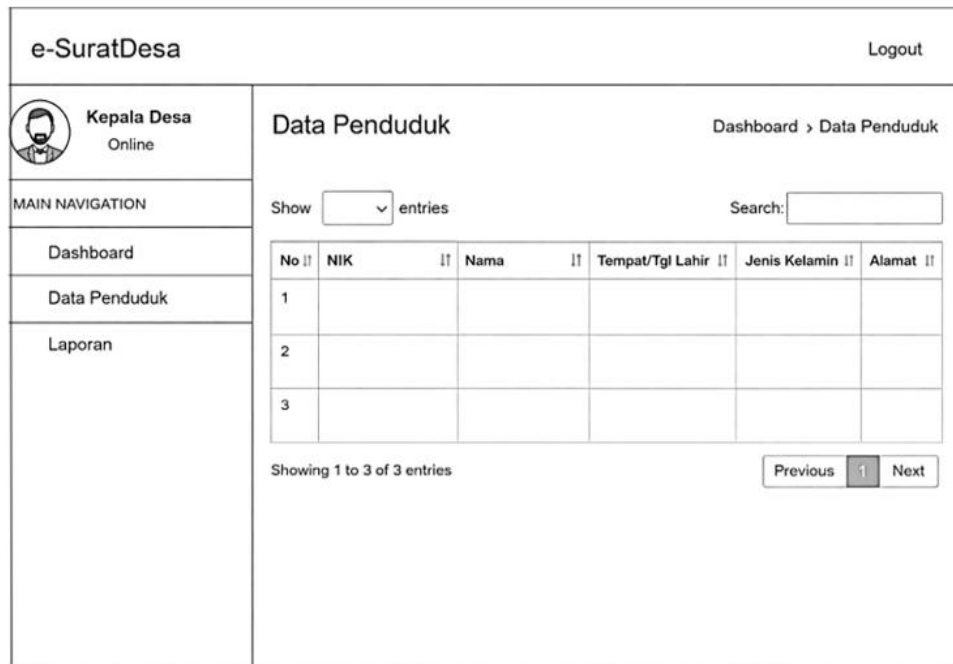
e-SuratDesa

Logout

Kepala Desa
Online

MAIN NAVIGATION

Dashboard

Data Penduduk

Laporan

Data Penduduk

Dashboard › Data Penduduk

Show entries

Search:

| No | NIK | Nama | Tempat/Tgl Lahir | Jenis Kelamin | Alamat |
|---|---|---|---|---|---|
| 1 | | | | | |
| 2 | | | | | |
| 3 | | | | | |

Showing 1 to 3 of 3 entries

Previous 1 Next